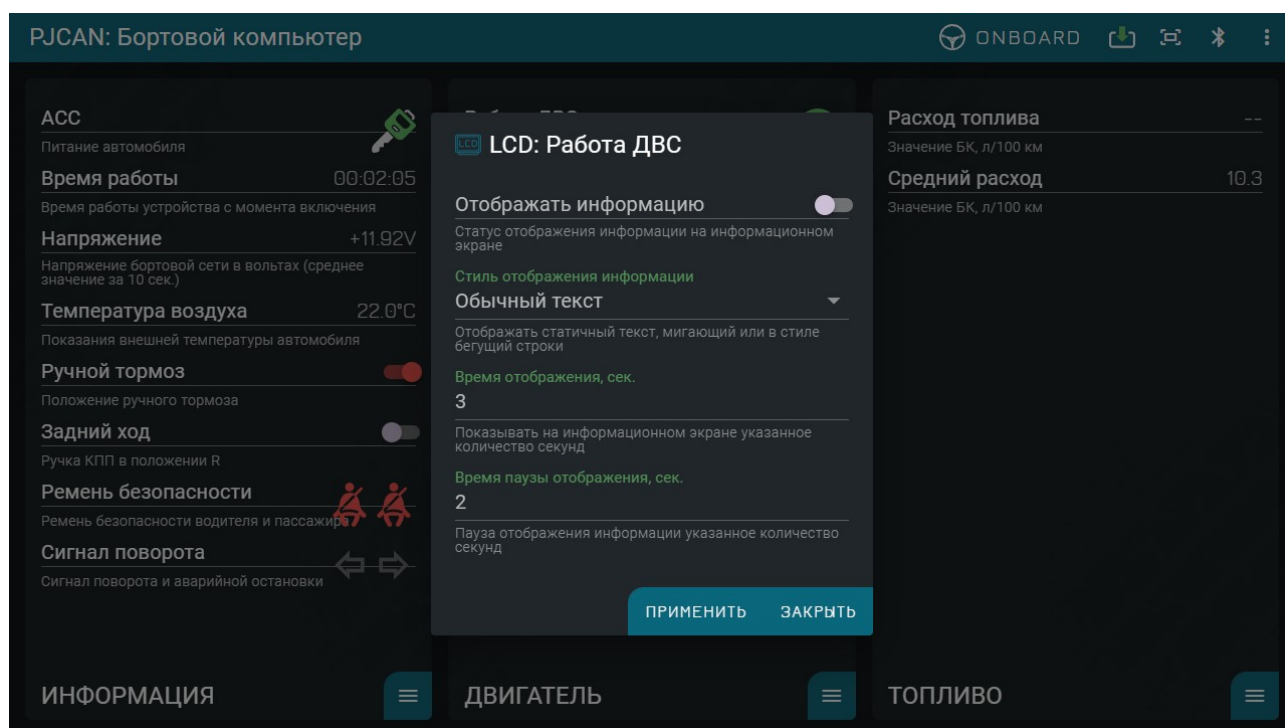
PJCAN: Бортовой компьютер

ONBOARD

ACC
Питание автомобиля

Время работы 00:02:05
Время работы устройства с момента включения

Напряжение +11.92V
Напряжение бортовой сети в вольтах (среднее значение за 10 сек.)

Температура воздуха 22.0°C
Показания внешней температуры автомобиля

Ручной тормоз
Положение ручного тормоза

Задний ход
Ручка КПП в положении R

Ремень безопасности
Ремень безопасности водителя и пассажира

Сигнал поворота
Сигнал поворота и аварийной остановки

ИНФОРМАЦИЯ

LCD LCD: Работа ДВС

Отображать информацию
Статус отображения информации на информационном экране

Стиль отображения информации
Обычный текст
Отображать статичный текст, мигающий или в стиле бегущий строки

Время отображения, сек.
3
Показывать на информационном экране указанное количество секунд

Время паузы отображения, сек.
2
Пауза отображения информации указанное количество секунд

ПРИМЕНИТЬ ЗАКРЫТЬ

ДВИГАТЕЛЬ

Расход топлива --
Значение БК, л/100 км

Средний расход 10.3
Значение БК, л/100 км

ТОПЛИВО